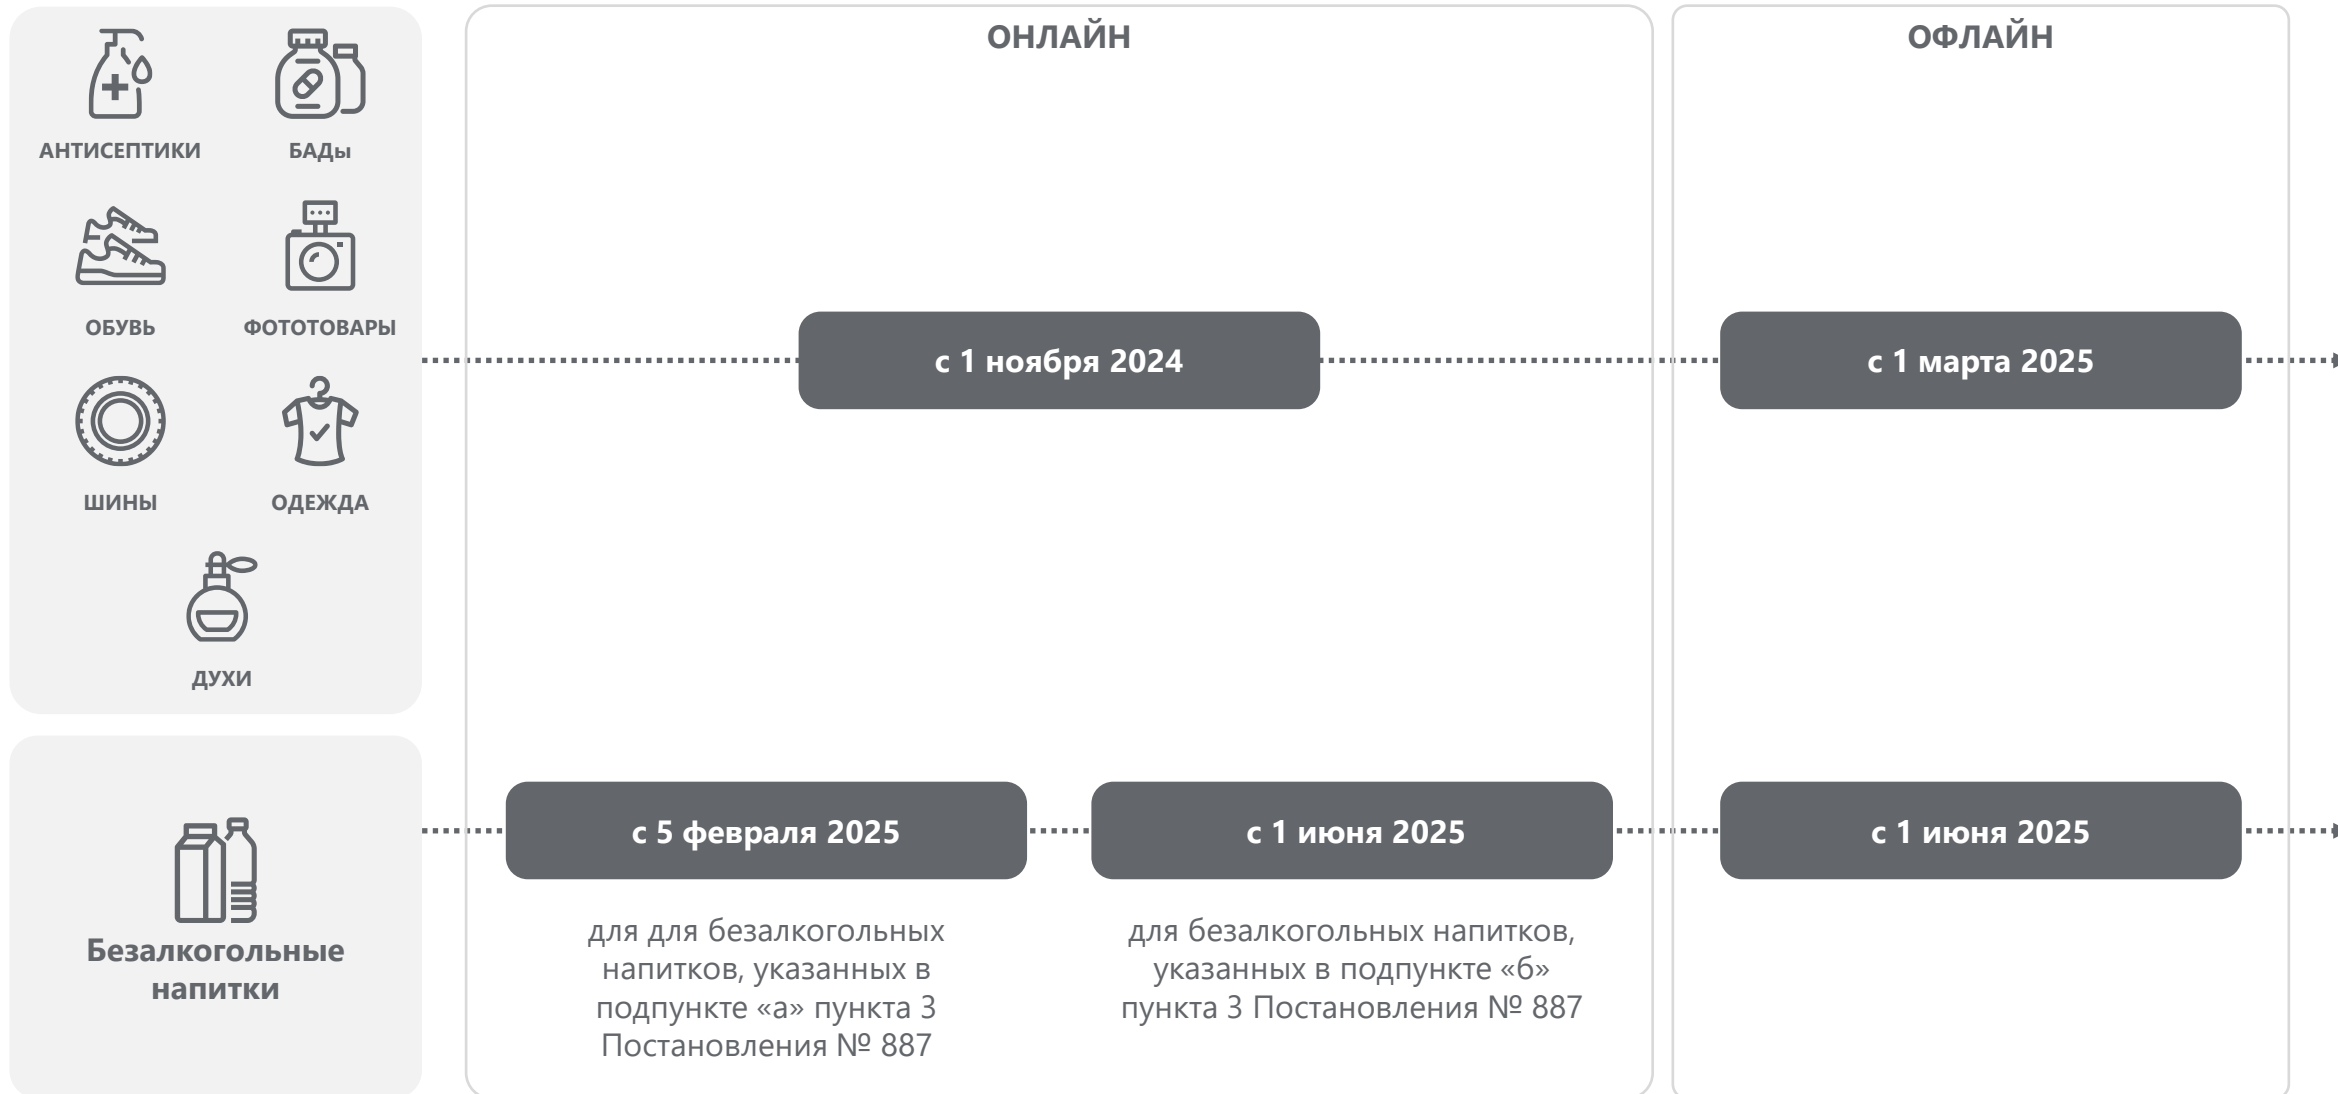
АНТИСЕПТИКИ

БАДы

ОБУВЬ

ФОТОТОВАРЫ

ШИНЫ

ОДЕЖДА

ДУХИ

Безалкогольные напитки

ОНЛАЙН

с 1 ноября 2024

с 5 февраля 2025

для для безалкогольных напитков, указанных в подпункте «а» пункта 3 Постановления № 887

с 1 июня 2025

для безалкогольных напитков, указанных в подпункте «б» пункта 3 Постановления № 887

ОФЛАЙН

с 1 марта 2025

с 1 июня 2025